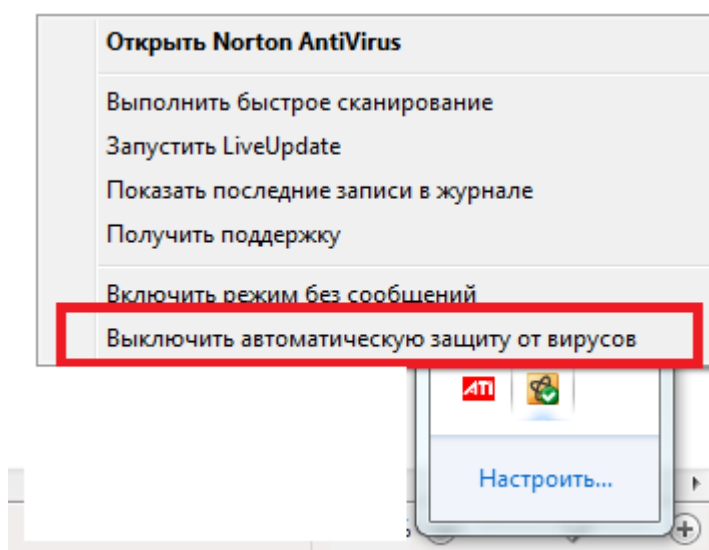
Открыть Norton AntiVirus

Выполнить быстрое сканирование
Запустить LiveUpdate
Показать последние записи в журнале
Получить поддержку

Включить режим без сообщений
Выключить автоматическую защиту от вирусов

ATI

Настроить...